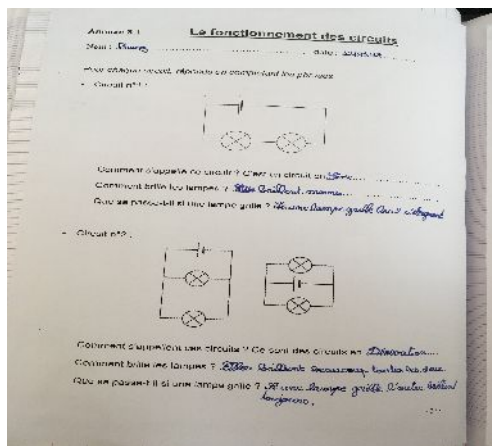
Annexe 8.1 Le fonctionnement des circuits

Nom : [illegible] ........................ date : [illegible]

Pour chaque circuit, réponds en complétant les phrases.

- Circuit n°1 :

Comment s'appelle ce circuit ? C'est un circuit en Série..........................

Comment brille les lampes ? Elles brillent moins..........................

Que se passe-t-il si une lampe grille ? Une lampe grille tout s'éteint

- Circuit n°2 :

Comment s'appellent ces circuits ? Ce sont des circuits en Dérivation....

Comment brille les lampes ? Elles brillent beaucoup toutes les deux.

Que se passe-t-il si une lampe grille ? Si une lampe grille, l'autre brille toujours.

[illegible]